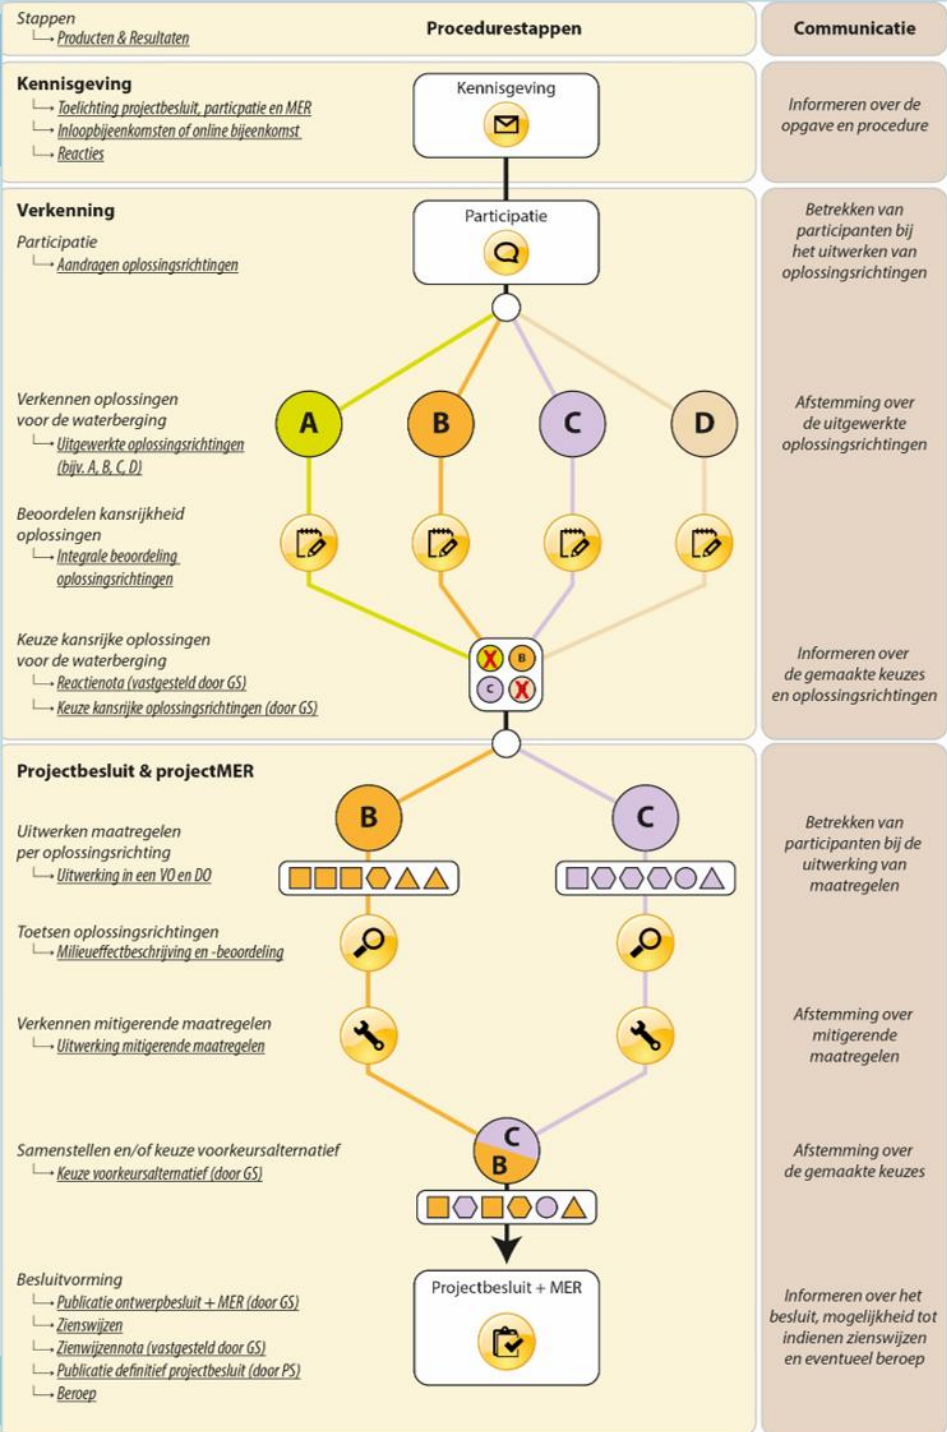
Stappen
Producten & Resultaten

Procedurestappen

Communicatie

Kennisgeving
Toelichting projectbesluit, particpatie en MER
Inloopbijeenkomsten of online bijeenkomst
Reacties

Kennisgeving

Informeren over de opgave en procedure

Verkenning
Participatie
Aandragen oplossingsrichtingen

Participatie

Betrekken van participanten bij het uitwerken van oplossingsrichtingen

Verkennen oplossingen voor de waterberging
Uitgewerkte oplossingsrichtingen (bijv. A, B, C, D)

A B C D

Afstemming over de uitgewerkte oplossingsrichtingen

Beoordelen kansrijkheid oplossingen
Integrale beoordeling oplossingsrichtingen

Keuze kansrijke oplossingen voor de waterberging
Reactienota (vastgesteld door GS)
Keuze kansrijke oplossingsrichtingen (door GS)

B C

Informeren over de gemaakte keuzes en oplossingsrichtingen

Projectbesluit & projectMER

Uitwerken maatregelen per oplossingsrichting
Uitwerking in een VO en DO

B C

Betrekken van participanten bij de uitwerking van maatregelen

Toetsen oplossingsrichtingen
Milieueffectbeschrijving en -beoordeling

Verkennen mitigerende maatregelen
Uitwerking mitigerende maatregelen

Afstemming over mitigerende maatregelen

Samenstellen en/of keuze voorkeursalternatief
Keuze voorkeursalternatief (door GS)

C B

Afstemming over de gemaakte keuzes

Besluitvorming
Publicatie ontwerpbesluit + MER (door GS)
Zienswijzen
Zienwijzennota (vastgesteld door GS)
Publicatie definitief projectbesluit (door PS)
Beroep

Projectbesluit + MER

Informeren over het besluit, mogelijkheid tot indienen zienswijzen en eventueel beroep